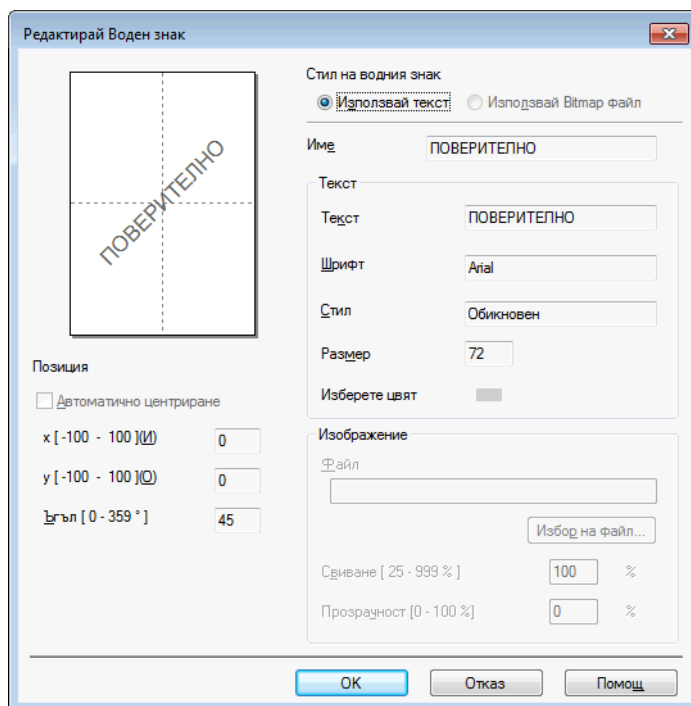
Редактирай Воден знак

ПОВЕРИТЕЛНО

Стил на водния знак
Използвай текст
Използвай Bitmap файл

Име ПОВЕРИТЕЛНО

Текст
Текст ПОВЕРИТЕЛНО
Шрифт Arial
Стил Обикновен
Размер 72
Изберете цвят

Позиция
Автоматично центриране
x [ -100 - 100 ](И) 0
y [ -100 - 100 ](О) 0
Ъгъл [ 0 - 359 ° ] 45

Изображение
Файл
Избор на файл...
Свиване [ 25 - 999 % ] 100 %
Прозрачност [0 - 100 %] 0 %

OK
Отказ
Помощ